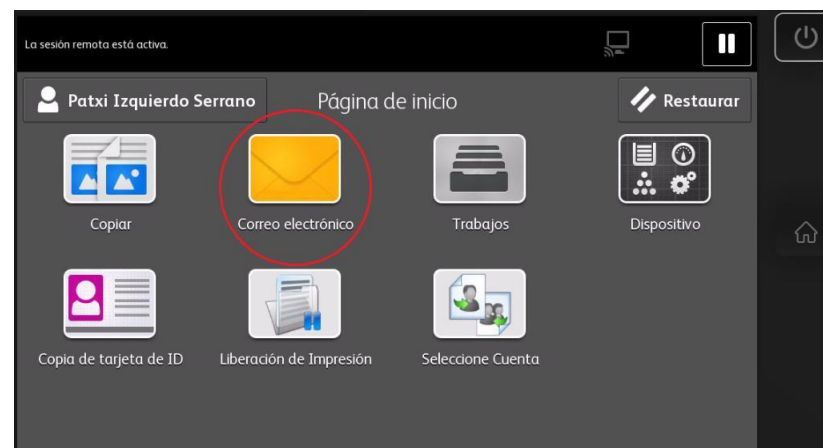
La sesión remota está activa.

Patxi Izquierdo Serrano

Página de inicio

Restaurar

Copiar

Correo electrónico

Trabajos

Dispositivo

Copia de tarjeta de ID

Liberación de Impresión

Seleccione Cuenta